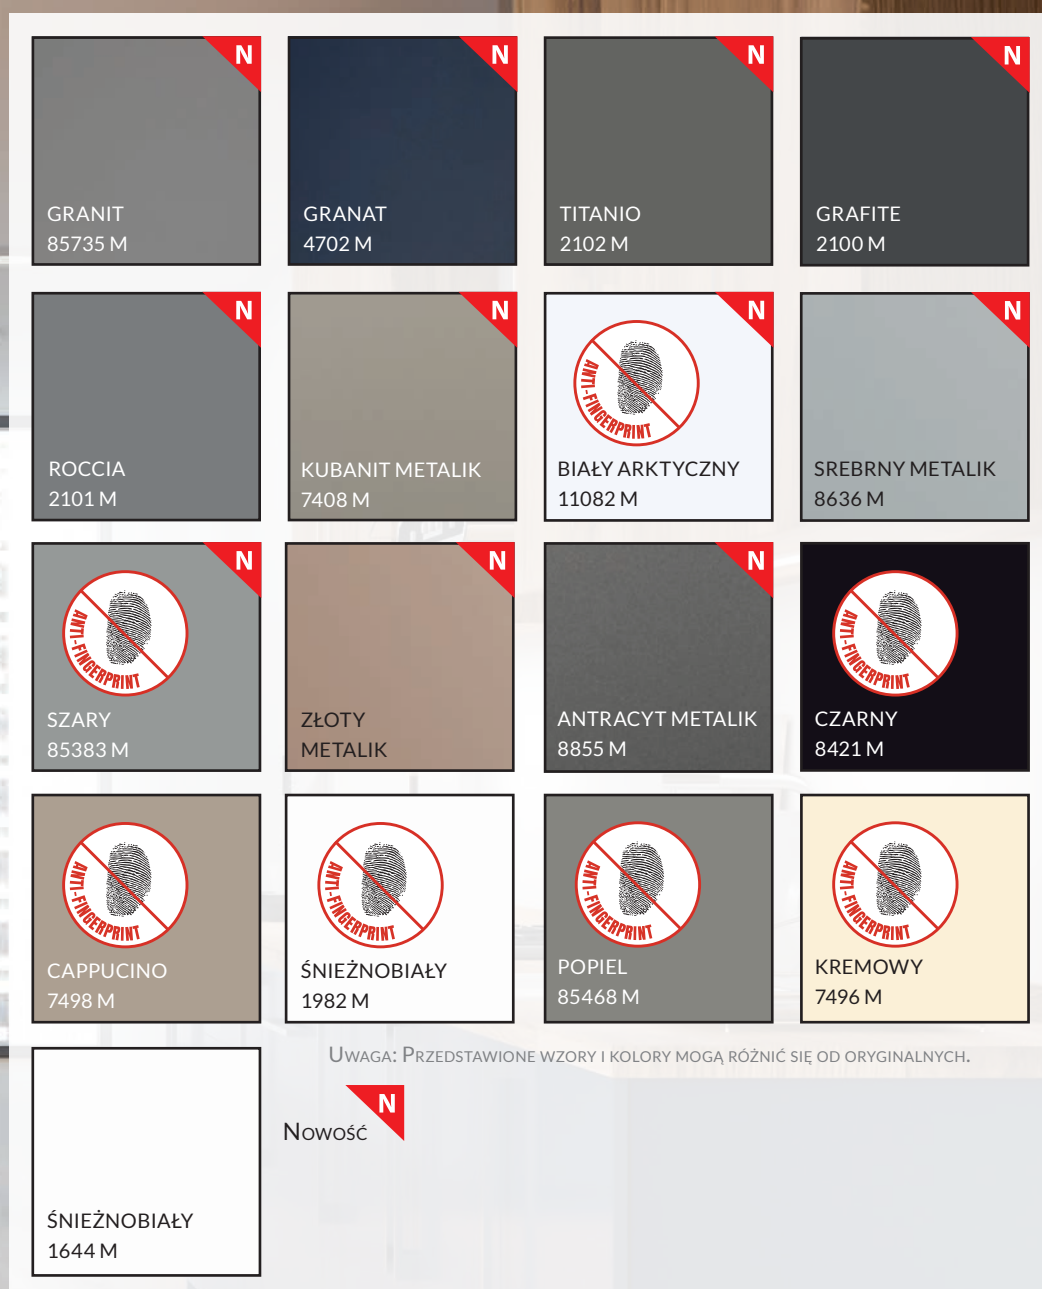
N
GRANIT
85735 M

N
GRANAT
4702 M

N
TITANIO
2102 M

N
GRAFITE
2100 M

N
ROCCIA
2101 M

N
KUBANIT METALIK
7408 M

N
ANTI-FINGERPRINT
BIAŁY ARKTYCZNY
11082 M

N
SREBRNY METALIK
8636 M

N
ANTI-FINGERPRINT
SZARY
85383 M

N
ZŁOTY
METALIK

N
ANTRACYT METALIK
8855 M

ANTI-FINGERPRINT
CZARNY
8421 M

ANTI-FINGERPRINT
CAPPUCINO
7498 M

ANTI-FINGERPRINT
ŚNIEŻNOBIAŁY
1982 M

ANTI-FINGERPRINT
POPIEL
85468 M

ANTI-FINGERPRINT
KREMOWY
7496 M

ŚNIEŻNOBIAŁY
1644 M

UWAGA: PRZEDSTAWIONE WZORY I KOLORY MOGĄ RÓŻNIĆ SIĘ OD ORYGINALNYCH.

N
Nowość